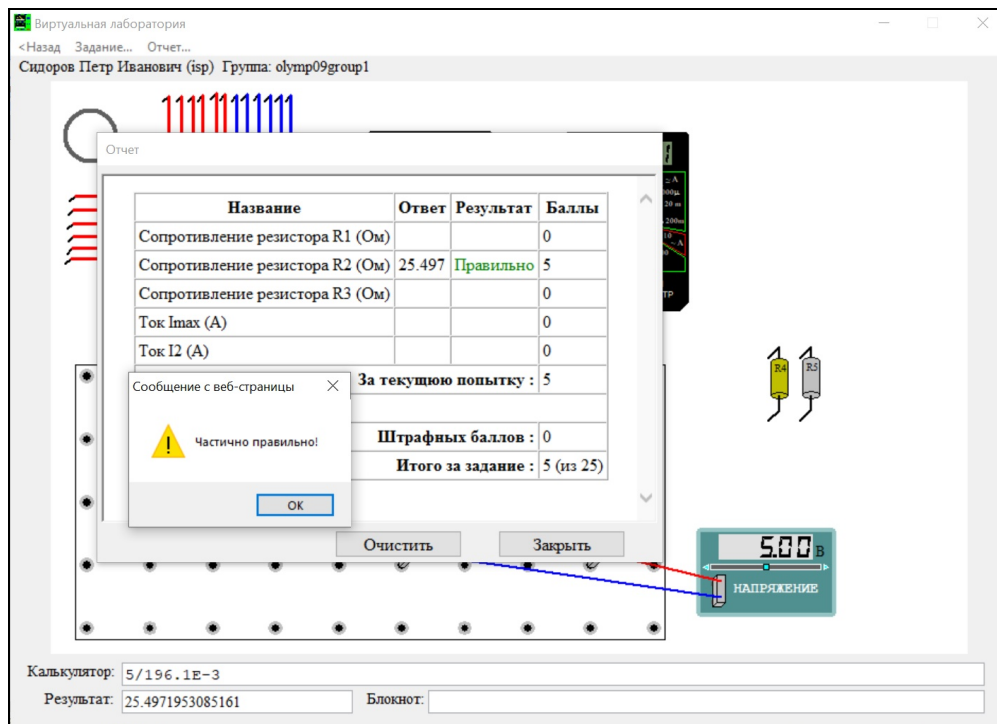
Виртуальная лаборатория

<Назад Задание... Отчет...

Сидоров Петр Иванович (isp) Группа: olymp09group1

Отчет

| Название | Ответ | Результат | Баллы |
|---|---|---|---|
| Сопротивление резистора R1 (Ом) | | | 0 |
| Сопротивление резистора R2 (Ом) | 25.497 | Правильно | 5 |
| Сопротивление резистора R3 (Ом) | | | 0 |
| Ток Imax (A) | | | 0 |
| Ток I2 (A) | | | 0 |
| За текущую попытку : | | | 5 |
| Штрафных баллов : | | | 0 |
| Итого за задание : | | | 5 (из 25) |

Сообщение с веб-страницы

Частично правильно!

OK

Очистить Закрыть

R4 R5

5.00 В

НАПРЯЖЕНИЕ

Калькулятор: 5/196.1E-3

Результат: 25.4971953085161

Блокнот: